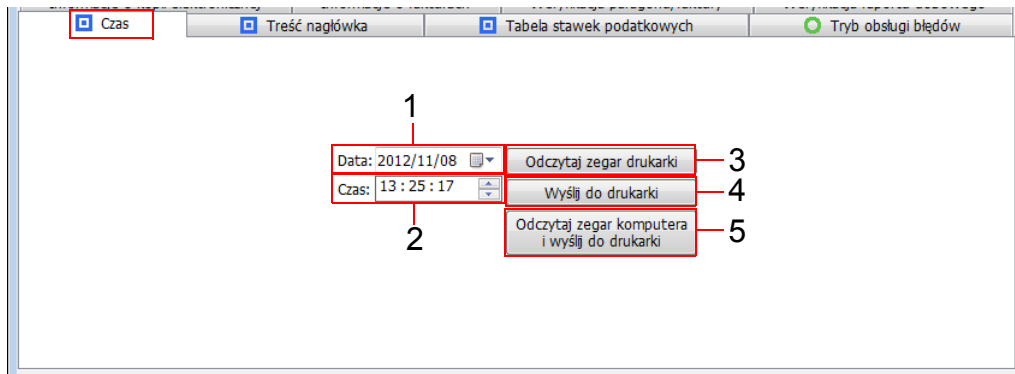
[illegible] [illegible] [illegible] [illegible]

Czas | Treść nagłówka | Tabela stawek podatkowych | Tryb obsługi błędów

1

Data: 2012/11/08

Odczytaj zegar drukarki

3

Czas: 13 : 25 : 17

Wyślij do drukarki

4

2

Odczytaj zegar komputera i wyślij do drukarki

5